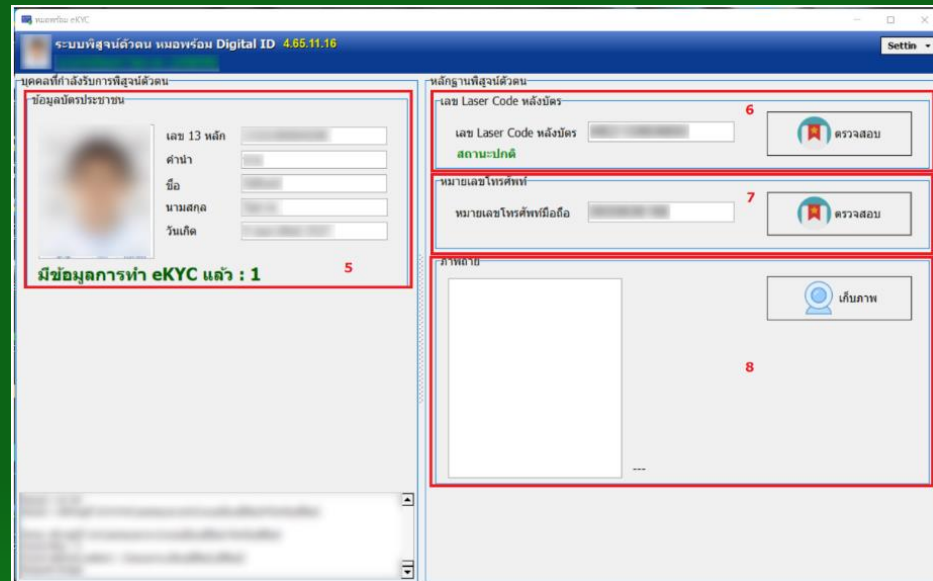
หมอพร้อม eKYC

ระบบพิสูจน์ตัวตน หมอพร้อม Digital ID 4.65.11.16

Settin

บุคคลที่กำลังรับการพิสูจน์ตัวตน

ข้อมูลบัตรประชาชน

เลข 13 หลัก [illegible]
คำนำ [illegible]
ชื่อ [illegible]
นามสกุล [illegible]
วันเกิด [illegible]

มีข้อมูลการทำ eKYC แล้ว : 1

5

หลักฐานพิสูจน์ตัวตน

เลข Laser Code หลังบัตร

6

เลข Laser Code หลังบัตร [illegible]

สถานะปกติ

ตรวจสอบ

หมายเลขโทรศัพท์

7

หมายเลขโทรศัพท์มือถือ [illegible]

ตรวจสอบ

ภาพถ่าย

เก็บภาพ

8

---

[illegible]